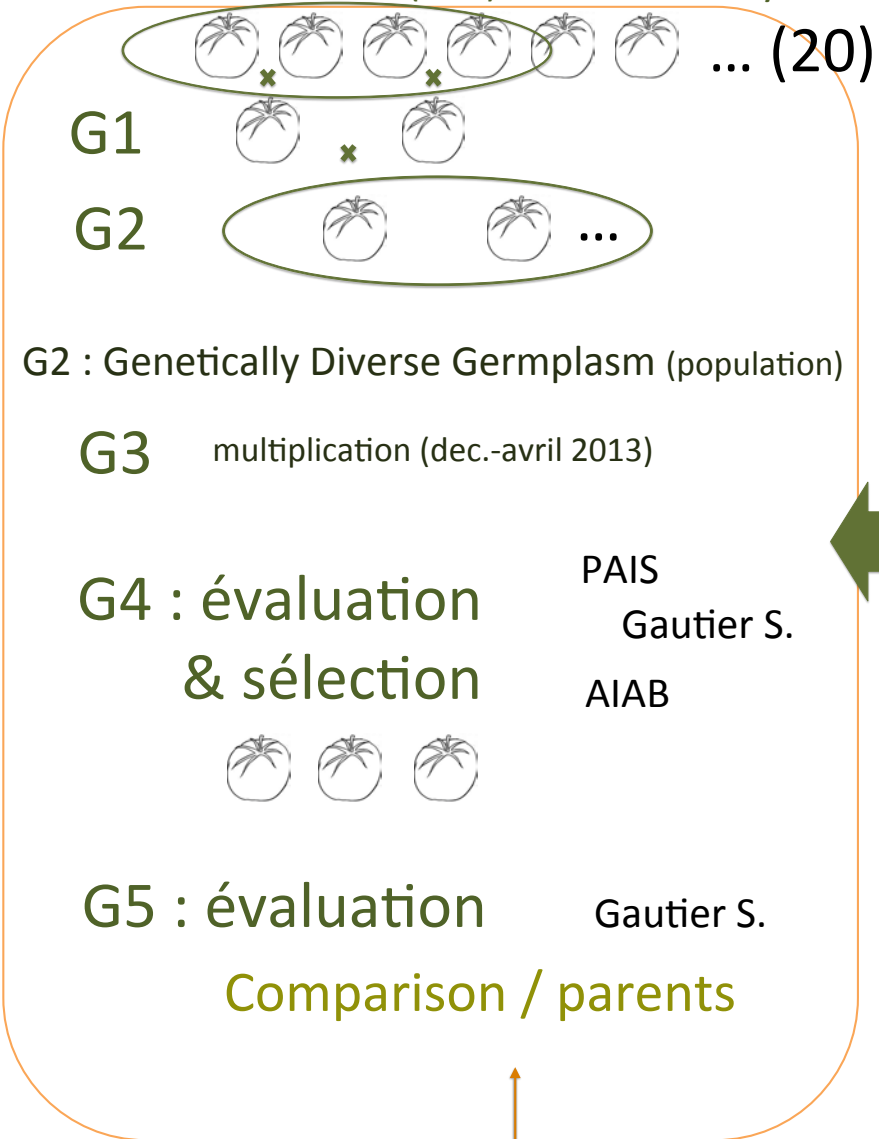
... (20)

G1

G2 ...

G2 : Genetically Diverse Germplasm (population)

G3 multiplication (dec.-avril 2013)

G4 : évaluation & sélection

PAIS
Gautier S.
AIAB

G5 : évaluation

Gautier S.

Comparison / parents